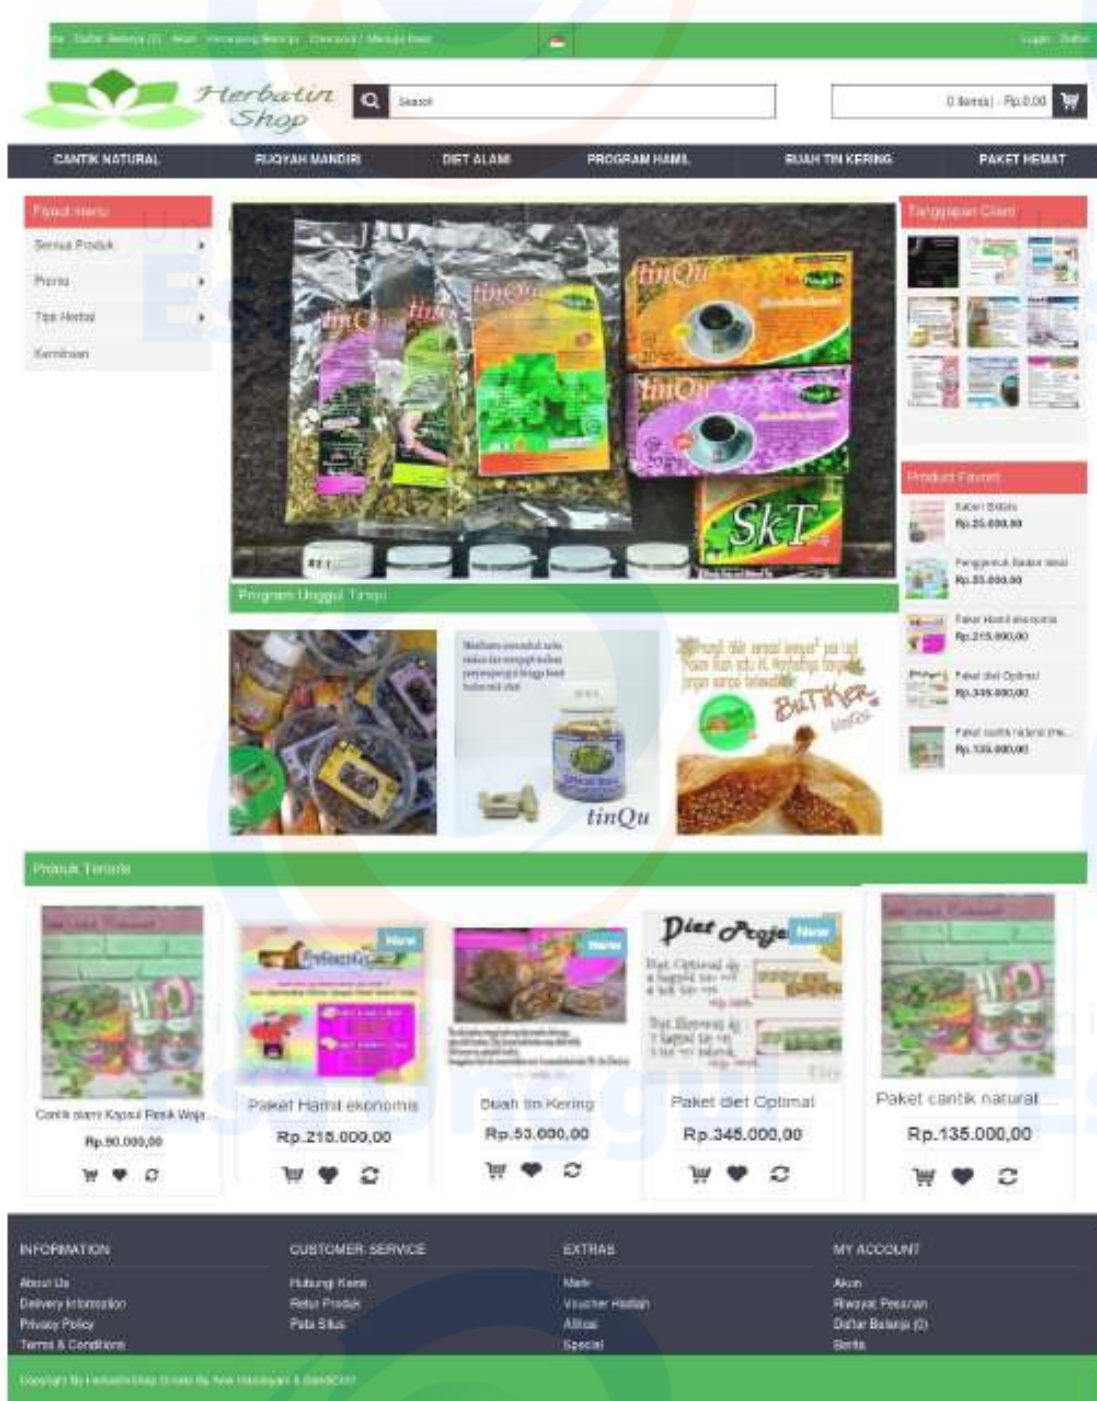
Daftar Belanja (0) Akun Keranjang Belanja Checkout / Menuju Kasir

Login Daftar

Herbalin Shop

Search

0 item(s) - Rp.0,00

CANTIK NATURAL RUQYAH MANDIRI DIET ALAMI PROGRAM HAMIL BUAH TIN KERING PAKET HEMAT

Fixed menu
Semua Produk
Promo
Tips Herbal
Kemitraan

tinQu
tinQu
tinQu
SkT

Program Unggul Tinqu

tinQu

BuTiKer

Tanggapan Client

Produk Favorit
Kaheri Bulatis
Rp.25.000,00
Penggemuk Badan ideal
Rp.85.000,00
Paket Hamil ekonomis
Rp.215.000,00
Paket diet Optimal
Rp.345.000,00
Paket cantik natural pre...
Rp.135.000,00

Produk Terlaris

Cantik alami Kapsul Pesik Wajo...
Rp.90.000,00

New
Paket Hamil ekonomis
Rp.215.000,00

New
Buah tin Kering
Rp.53.000,00

Diet Proje New
Paket diet Optimal
Rp.345.000,00

Paket cantik natural ...
Rp.135.000,00

INFORMATION
About Us
Delivery Information
Privacy Policy
Terms & Conditions

CUSTOMER SERVICE
Hubungi Kami
Retur Produk
Peta Situs

EXTRAS
Merk
Voucher Hadiah
Afiliasi
Special

MY ACCOUNT
Akun
Riwayat Pesanan
Daftar Belanja (0)
Berita

Copyright By HerbalinShop Create By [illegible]